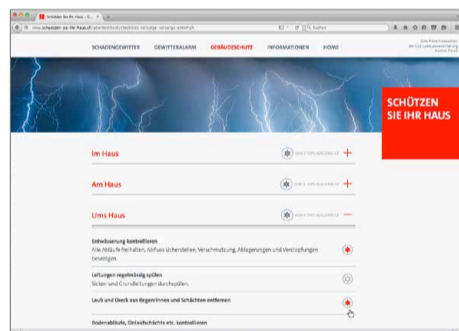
Schützen Sie Ihr Haus – S...

www.schuetzen-sie-ihr-haus.ch/gebaeudeschutz/aktive-vorsorge-ums-haus

Suchen

SCHADENGEWITTER GEWITTERALARM GEBÄUDESCHUTZ INFORMATIONEN HOME

SCHÜTZEN SIE IHR HAUS

Im Haus

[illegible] +

Am Haus

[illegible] +

Ums Haus

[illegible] —

Entwässerung kontrollieren
Alle Abläufe freihalten, Abfluss sicherstellen. Verschmutzung, Ablagerungen und Verstopfungen beseitigen.

Leitungen regelmässig spülen
Sicker- und Grundleitungen durchspülen.

Laub und Dreck aus Regenrinnen und Schächten entfernen

Bodenabläufe, Einlaufschächte etc. kontrollieren